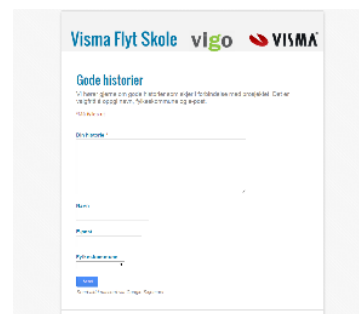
Visma Flyt Skole vigo VISMA

Gode historier

Vi hører gjerne om gode historier som skjer i forbindelse med prosjektet. Det er valgfritt å oppgi navn, fylkeskommune og e-post.

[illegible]

Din historie *

Navn

E-post

Fylkeskommune

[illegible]

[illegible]